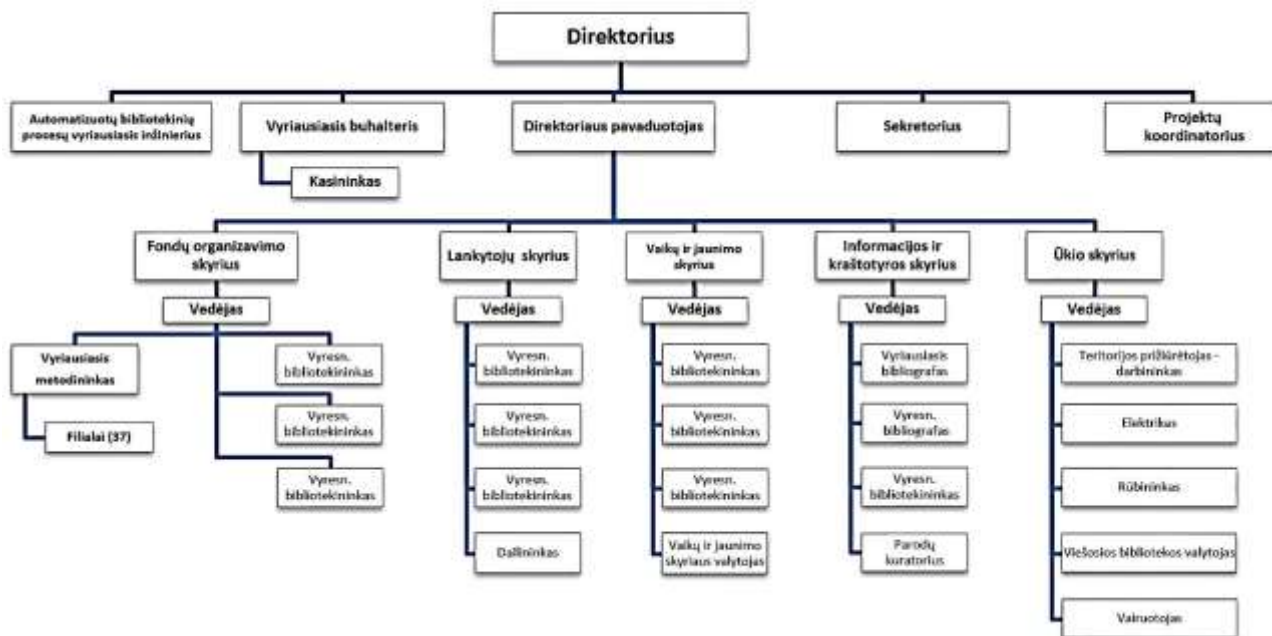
Direktorius

Automatizuotų bibliotekinių procesų vyriausiasis inžinierius

Vyriausiasis buhalteris

Kasininkas

Direktoriaus pavaduotojas

Sekretorius

Projektų koordinatorius

Fondų organizavimo skyrius

Vedėjas

Vyriausiasis metodininkas

Filialai (37)

Vyresn. bibliotekininkas

Vyresn. bibliotekininkas

Vyresn. bibliotekininkas

Lankytojų skyrius

Vedėjas

Vyresn. bibliotekininkas

Vyresn. bibliotekininkas

Vyresn. bibliotekininkas

Dailininkas

Vaikų ir jaunimo skyrius

Vedėjas

Vyresn. bibliotekininkas

Vyresn. bibliotekininkas

Vyresn. bibliotekininkas

Vaikų ir jaunimo skyriaus valytojas

Informacijos ir kraštotyros skyrius

Vedėjas

Vyriausiasis bibliografas

Vyresn. bibliografas

Vyresn. bibliotekininkas

Parodų kuratorius

Ūkio skyrius

Vedėjas

Teritorijos prižiūrėtojas - darbininkas

Elektrikas

Rūbininkas

Viešosios bibliotekos valytojas

Vairuotojas